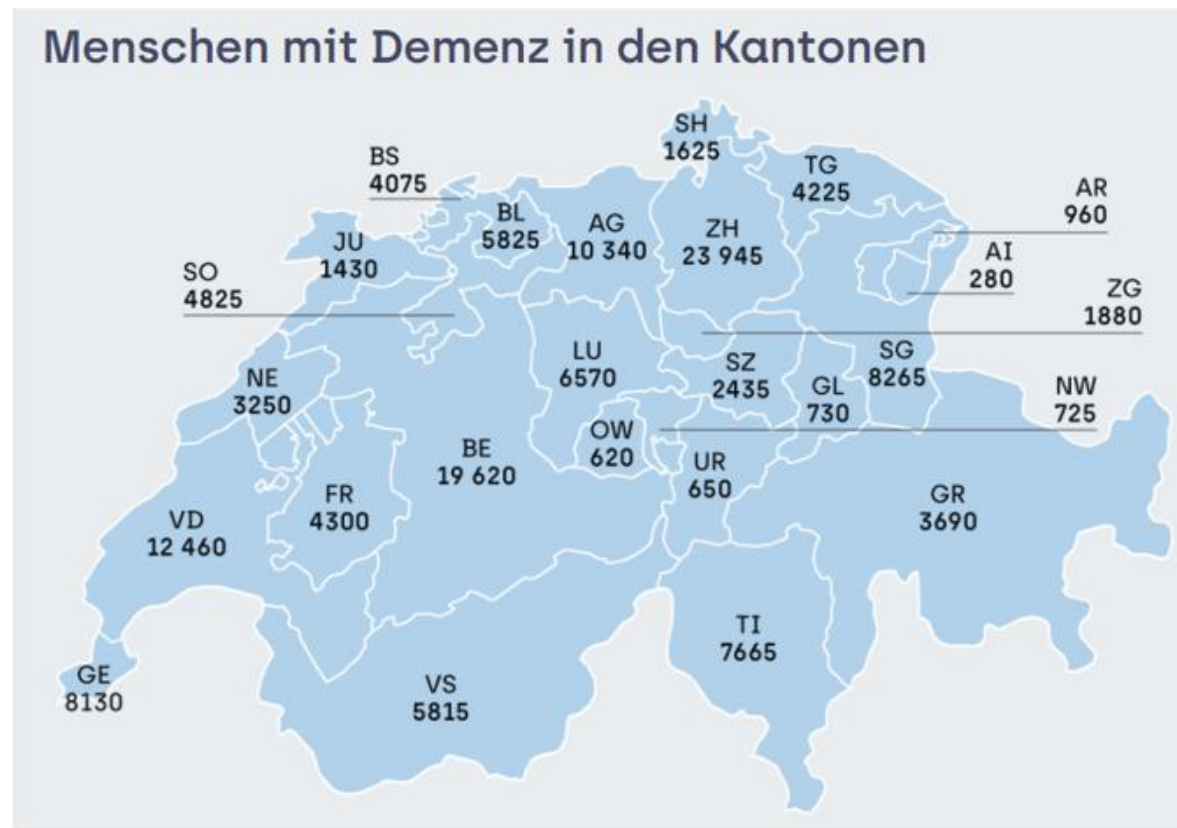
Menschen mit Demenz in den Kantonen

SH
1625

BS
4075

TG
4225

AR
960

BL
5825

AG
10 340

ZH
23 945

JU
1430

AI
280

SO
4825

ZG
1880

LU
6570

SZ
2435

SG
8265

NE
3250

GL
730

NW
725

OW
620

BE
19 620

UR
650

FR
4300

GR
3690

VD
12 460

TI
7665

GE
8130

VS
5815